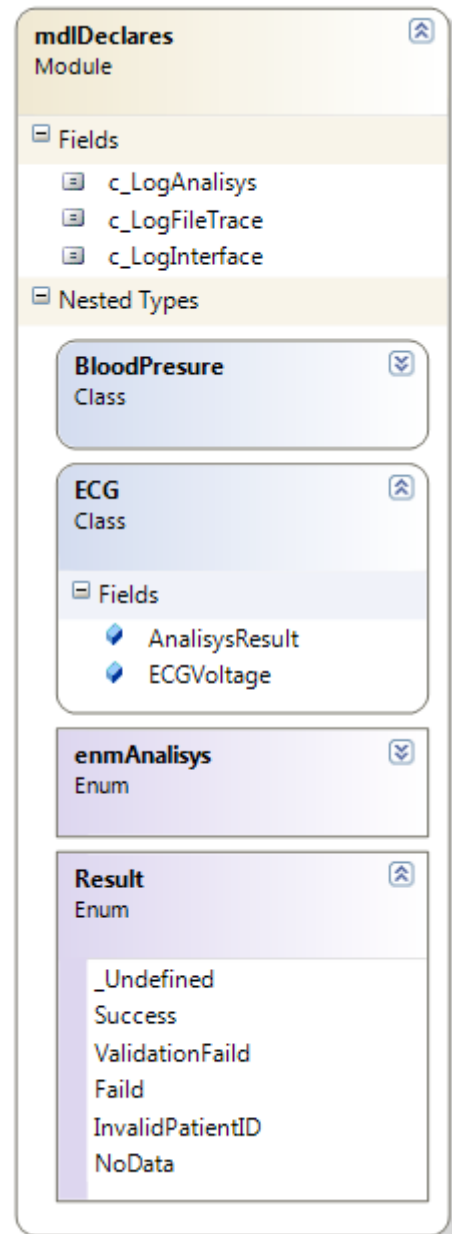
mdlDeclares
Module

Fields
c_LogAnalisys
c_LogFileTrace
c_LogInterface

Nested Types

BloodPresure
Class

ECG
Class

Fields
AnalisysResult
ECGVoltage

enmAnalisys
Enum

Result
Enum

_Undefined
Success
ValidationFaild
Faild
InvalidPatientID
NoData